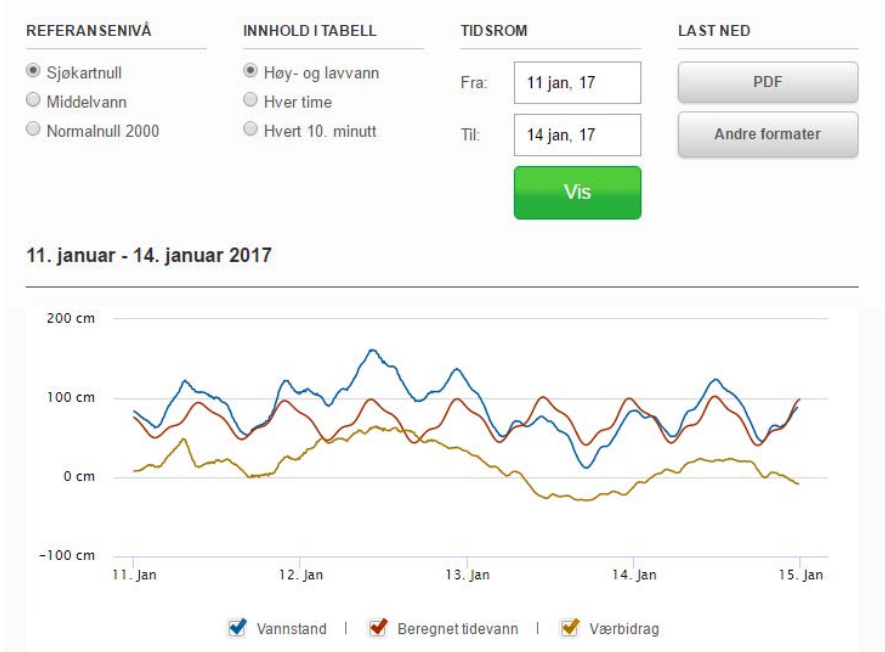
REFERANSENIVÅ

Sjøkartnull
Middelvann
Normalnull 2000

INNHOLD I TABELL

Høy- og lavvann
Hver time
Hvert 10. minutt

TIDSROM

Fra: 11 jan, 17

Til: 14 jan, 17

Vis

LAST NED

PDF

Andre formater

11. januar - 14. januar 2017

200 cm
100 cm
0 cm
-100 cm

11. Jan
12. Jan
13. Jan
14. Jan
15. Jan

Vannstand | Beregnet tidevann | Værbidrag